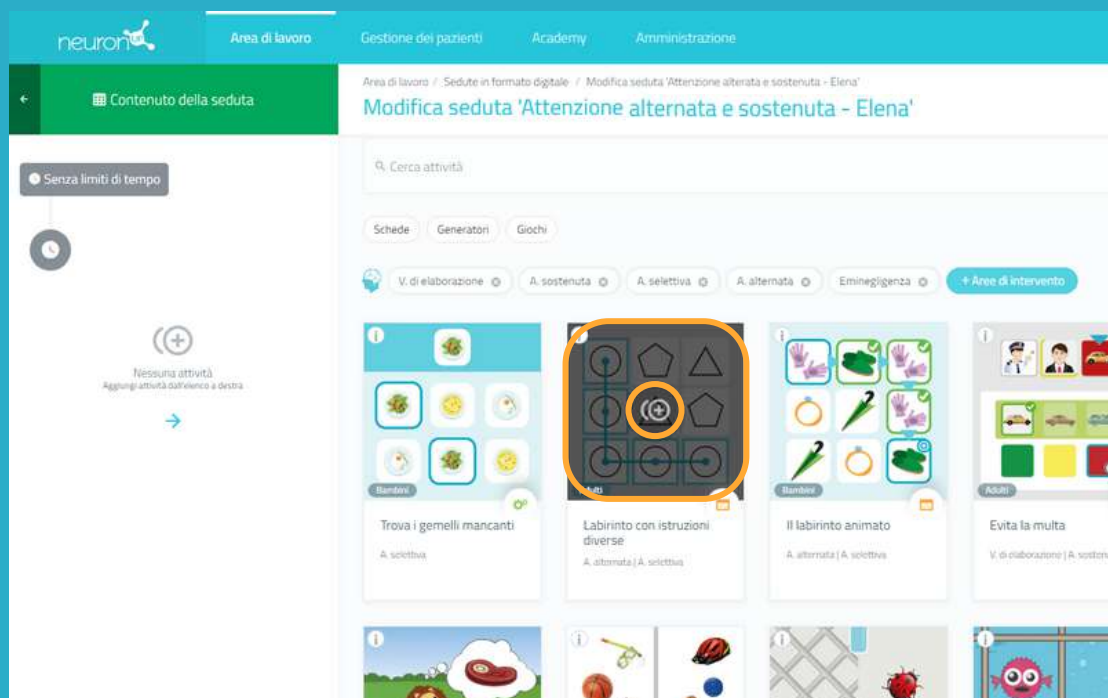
neuron

Area di lavoro
Gestione dei pazienti
Academy
Amministrazione

←
Contenuto della seduta

Area di lavoro / Sedute in formato digitale / Modifica seduta 'Attenzione alternata e sostenuta - Elena'

Modifica seduta 'Attenzione alternata e sostenuta - Elena'

Senza limiti di tempo

Cerca attività

Schede
Generatori
Giochi

V. di elaborazione
A. sostenuta
A. selettiva
A. alternata
Eminegligenza
+ Aree di intervento

Nessuna attività
Aggiungi attività dall'elenco a destra

→

Bambini
Trova i gemelli mancanti
A. selettiva

Adulti
Labirinto con istruzioni diverse
A. alternata | A. selettiva

Bambini
Il labirinto animato
A. alternata | A. selettiva

Adulti
Evita la multa
V. di elaborazione | A. sosten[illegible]